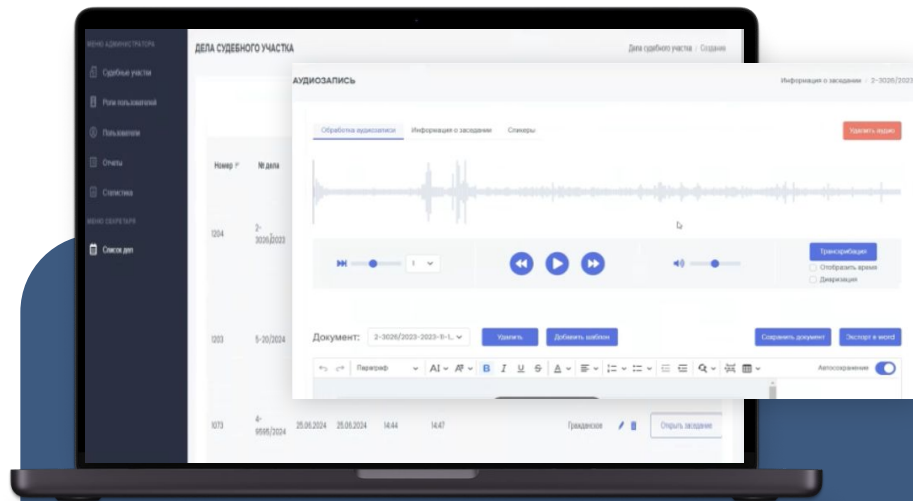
МЕНЮ АДМИНИСТРАТОРА

Судебные участки

Роли пользователей

Пользователи

Отчеты

Статистика

МЕНЮ СЕКРЕТАРЯ

Список дел

ДЕЛА СУДЕБНОГО УЧАСТКА

Дела судебного участка / Создание

| Номер | № дела | | | | | | |
|---|---|---|---|---|---|---|---|
| 1204 | 2-3026/2023 | | | | | | |
| 1203 | 5-20/2024 | | | | | | |
| 1073 | 4-9598/2024 | 25.06.2024 | 25.06.2024 | 14:44 | 14:47 | Гражданское | Открыть заседание |

АУДИОЗАПИСЬ

Информация о заседании / 2-3026/2023

Обработка аудиозаписи | Информация о заседании | Спикеры

Удалить аудио

1

Транскрибация

Отобразить время

Диаризация

Документ: 2-3026/2023-2023-11-1...

Удалить

Добавить шаблон

Сохранить документ

Экспорт в word

Параграф

Автосохранение